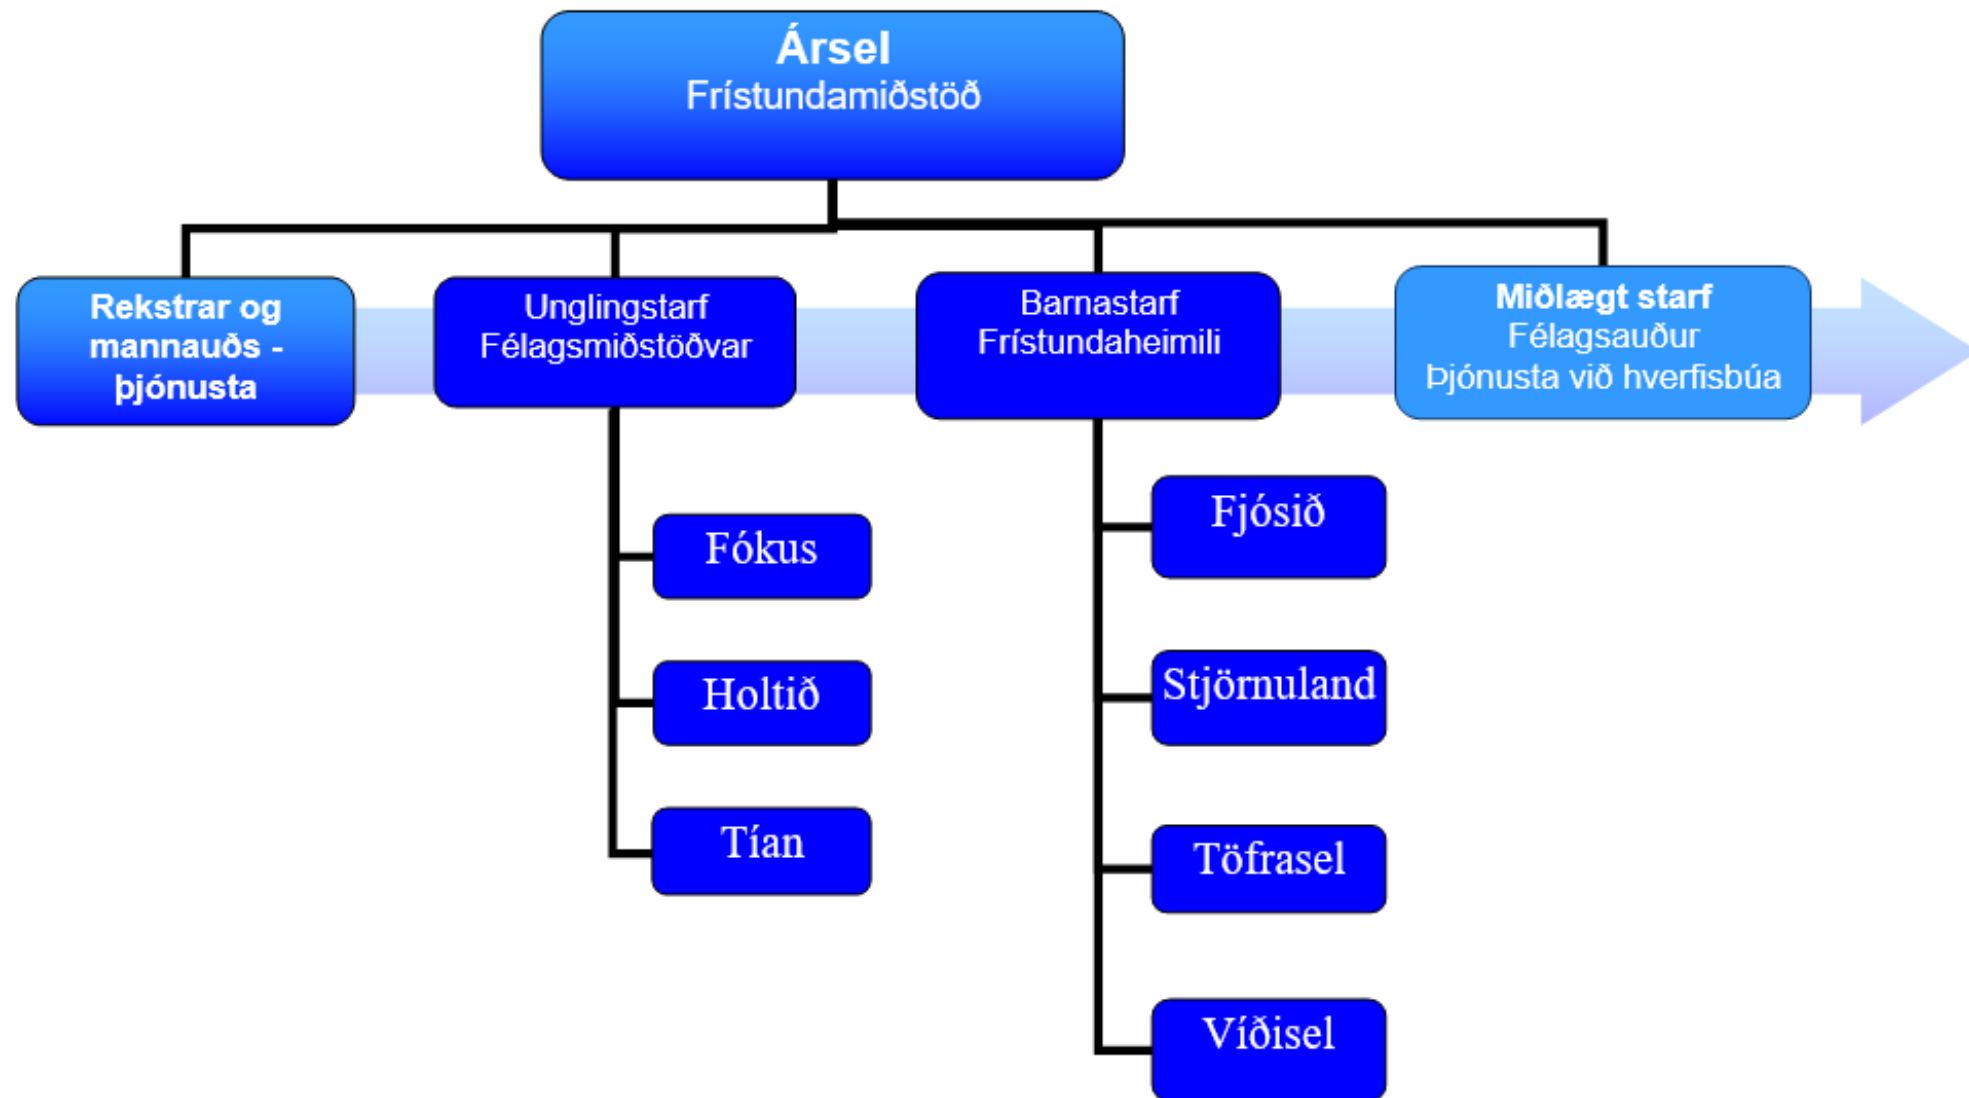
Ársel
Frístundamiðstöð

Rekstrar og mannauðs - þjónusta

Unglingstarf
Félagsmiðstöðvar

Fókus

Holtið

Tían

Barnastarf
Frístundaheimili

Fjósið

Stjörnuland

Töfrasel

Víðisel

Miðlægt starf
Félagsauður
Þjónusta við hverfisbúa